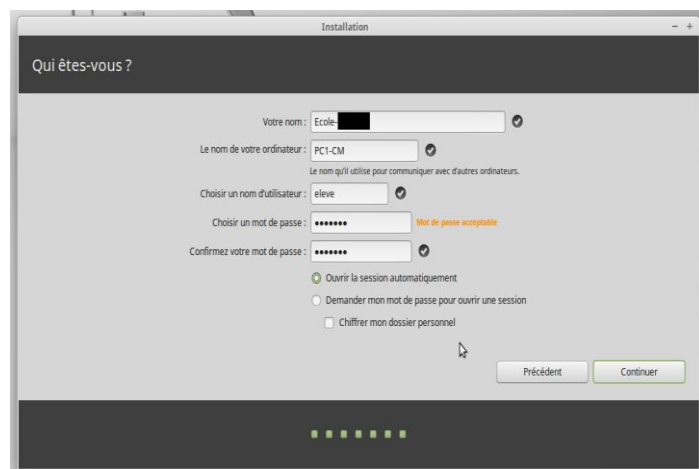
Installation

– +

Qui êtes-vous ?

Votre nom : Ecole-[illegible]

Le nom de votre ordinateur : PC1-CM

Le nom qu'il utilise pour communiquer avec d'autres ordinateurs.

Choisir un nom d'utilisateur : eleve

Choisir un mot de passe : ••••••• Mot de passe acceptable

Confirmez votre mot de passe : •••••••

Ouvrir la session automatiquement

Demander mon mot de passe pour ouvrir une session

Chiffrer mon dossier personnel

Précédent

Continuer